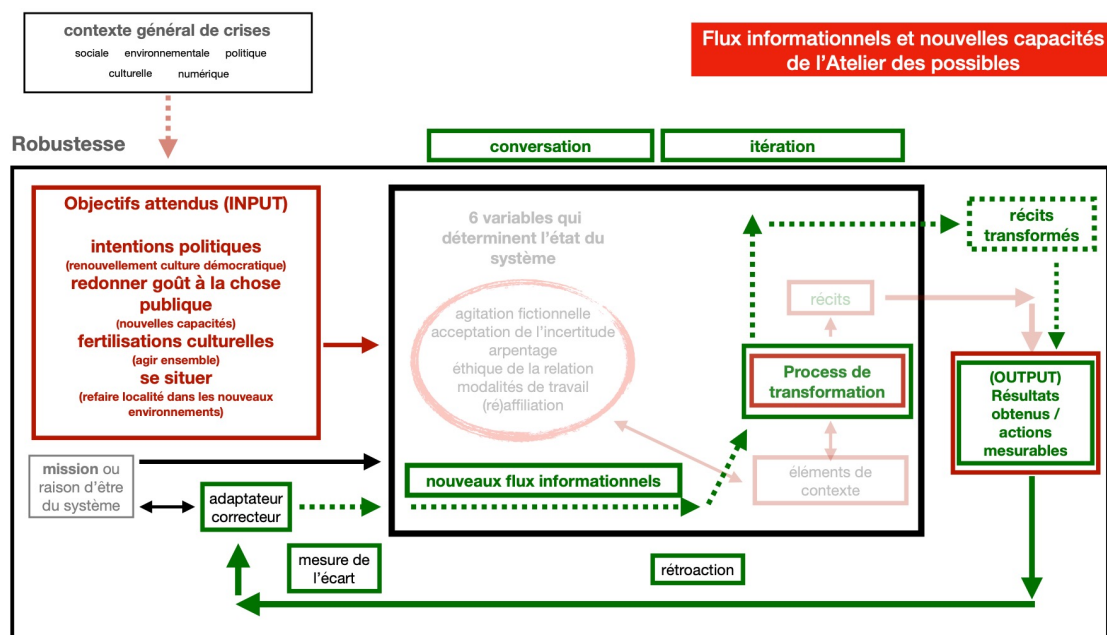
contexte général de crises
sociale environnementale politique
culturelle numérique

Flux informationnels et nouvelles capacités de l'Atelier des possibles

Robustesse

conversation

itération

Objectifs attendus (INPUT)

intentions politiques
(renouvellement culture démocratique)
redonner goût à la chose publique
(nouvelles capacités)
fertilisations culturelles
(agir ensemble)
se situer
(refaire localité dans les nouveaux environnements)

6 variables qui déterminent l'état du système

agitation fictionnelle
acceptation de l'incertitude
arpentage
éthique de la relation
modalités de travail
(ré)affiliation

récits

récits transformés

Process de transformation

(OUTPUT)
Résultats obtenus / actions mesurables

mission ou raison d'être du système

adaptateur correcteur

nouveaux flux informationnels

éléments de contexte

mesure de l'écart

rétroaction